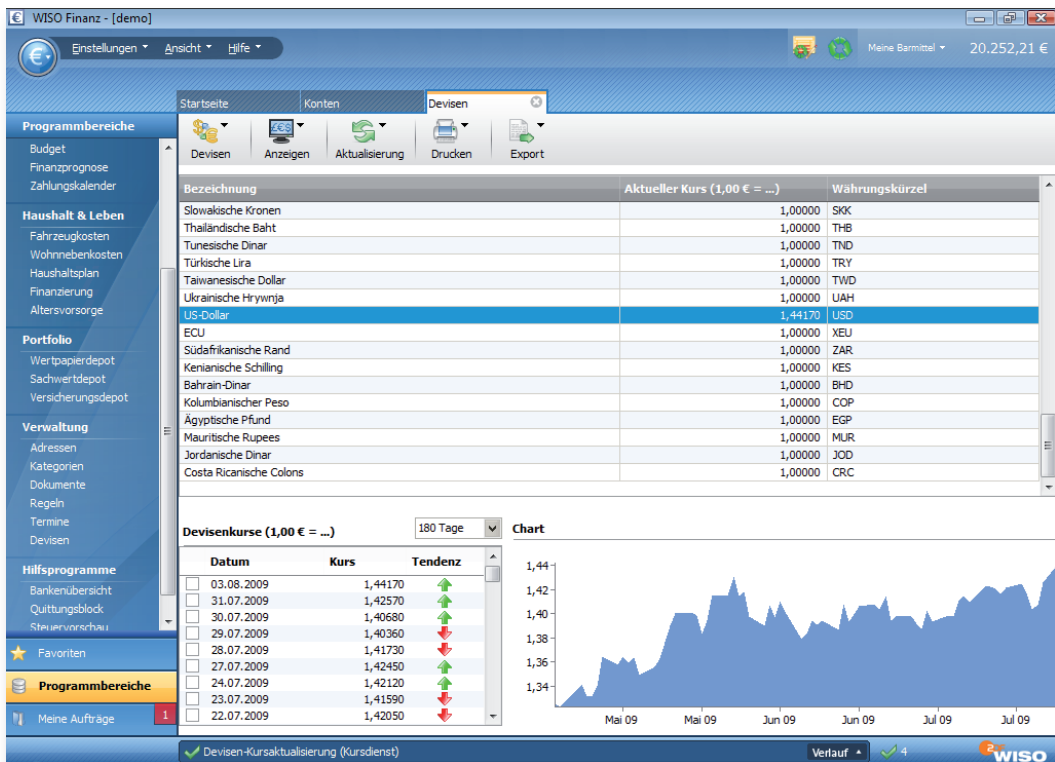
WISO Finanz - [demo]

Einstellungen ▾ Ansicht ▾ Hilfe ▾

Meine Barmittel ▾ 20.252,21 €

Startseite | Konten | Devisen

Devisen | Anzeigen | Aktualisierung | Drucken | Export

Programmbereiche
Budget
Finanzprognose
Zahlungskalender

Haushalt & Leben
Fahrzeugkosten
Wohnnebenkosten
Haushaltsplan
Finanzierung
Altersvorsorge

Portfolio
Wertpapierdepot
Sachwertdepot
Versicherungsdepot

Verwaltung
Adressen
Kategorien
Dokumente
Regeln
Termine
Devisen

Hilfsprogramme
Bankenübersicht
Quittungsblock
Steuervorschau

Favoriten
Programmbereiche
Meine Aufträge 1

| Bezeichnung | Aktueller Kurs (1,00 € = ...) | Währungskürzel |
|---|---|---|
| Slowakische Kronen | 1,00000 | SKK |
| Thailändische Baht | 1,00000 | THB |
| Tunesische Dinar | 1,00000 | TND |
| Türkische Lira | 1,00000 | TRY |
| Taiwanesische Dollar | 1,00000 | TWD |
| Ukrainische Hrywnja | 1,00000 | UAH |
| US-Dollar | 1,44170 | USD |
| ECU | 1,00000 | XEU |
| Südafrikanische Rand | 1,00000 | ZAR |
| Kenianische Schilling | 1,00000 | KES |
| Bahrain-Dinar | 1,00000 | BHD |
| Kolumbianischer Peso | 1,00000 | COP |
| Ägyptische Pfund | 1,00000 | EGP |
| Mauritische Rupees | 1,00000 | MUR |
| Jordanische Dinar | 1,00000 | JOD |
| Costa Ricanische Colons | 1,00000 | CRC |

Devisenkurse (1,00 € = ...) 180 Tage

| Datum | Kurs | Tendenz |
|---|---|---|
| 03.08.2009 | 1,44170 | |
| 31.07.2009 | 1,42570 | |
| 30.07.2009 | 1,40680 | |
| 29.07.2009 | 1,40360 | |
| 28.07.2009 | 1,41730 | |
| 27.07.2009 | 1,42450 | |
| 24.07.2009 | 1,42120 | |
| 23.07.2009 | 1,41590 | |
| 22.07.2009 | 1,42050 | |

Chart
1,44
1,42
1,40
1,38
1,36
1,34
Mai 09 Mai 09 Jun 09 Jun 09 Jul 09 Jul 09

Devisen-Kursaktualisierung (Kursdienst)
Verlauf ▴ 4
WISO